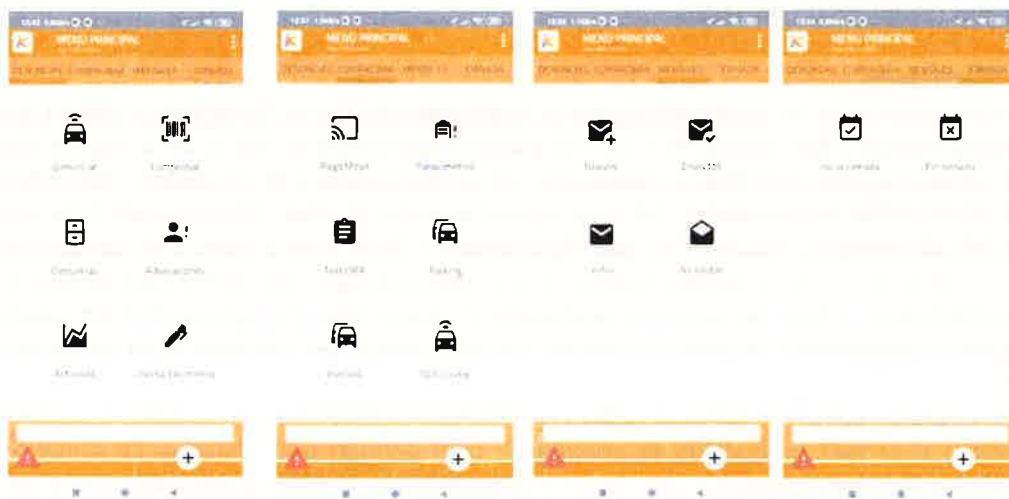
MENÚ PRINCIPAL

DENUNCIAS CONTROLES MENSAJES JORNADA

Denunciar

Controlar

Denuncias

Actuaciones

Actividad

Firma electrónica

MENÚ PRINCIPAL

DENUNCIAS CONTROLES MENSAJES JORNADA

Pago Móvil

Estacionamiento

Test DRR

Parking

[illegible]

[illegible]

MENÚ PRINCIPAL

DENUNCIAS CONTROLES MENSAJES JORNADA

Nuevo

Enviados

Leídos

No leídos

MENÚ PRINCIPAL

DENUNCIAS CONTROLES MENSAJES JORNADA

Inicio jornada

Fin jornada